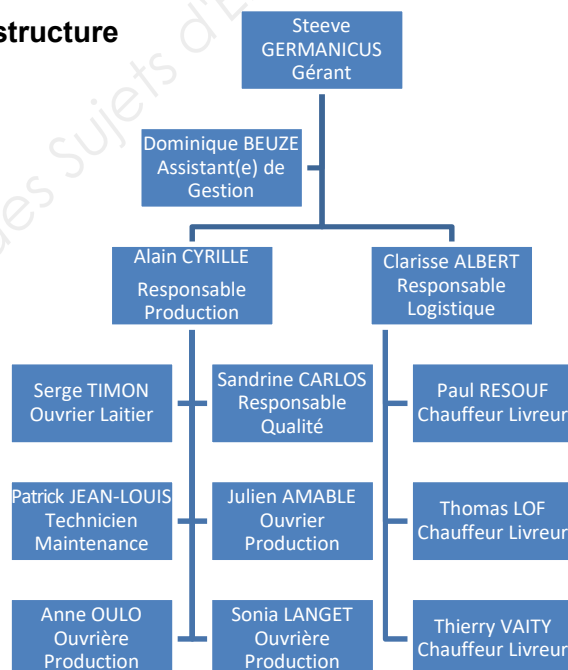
structure

Steeve GERMANICUS Gérant

Dominique BEUZE Assistant(e) de Gestion

Alain CYRILLE Responsable Production

Clarisse ALBERT Responsable Logistique

Serge TIMON Ouvrier Laitier

Sandrine CARLOS Responsable Qualité

Paul RESOUF Chauffeur Livreur

Patrick JEAN-LOUIS Technicien Maintenance

Julien AMABLE Ouvrier Production

Thomas LOF Chauffeur Livreur

Anne OULO Ouvrière Production

Sonia LANGET Ouvrière Production

Thierry VAITY Chauffeur Livreur